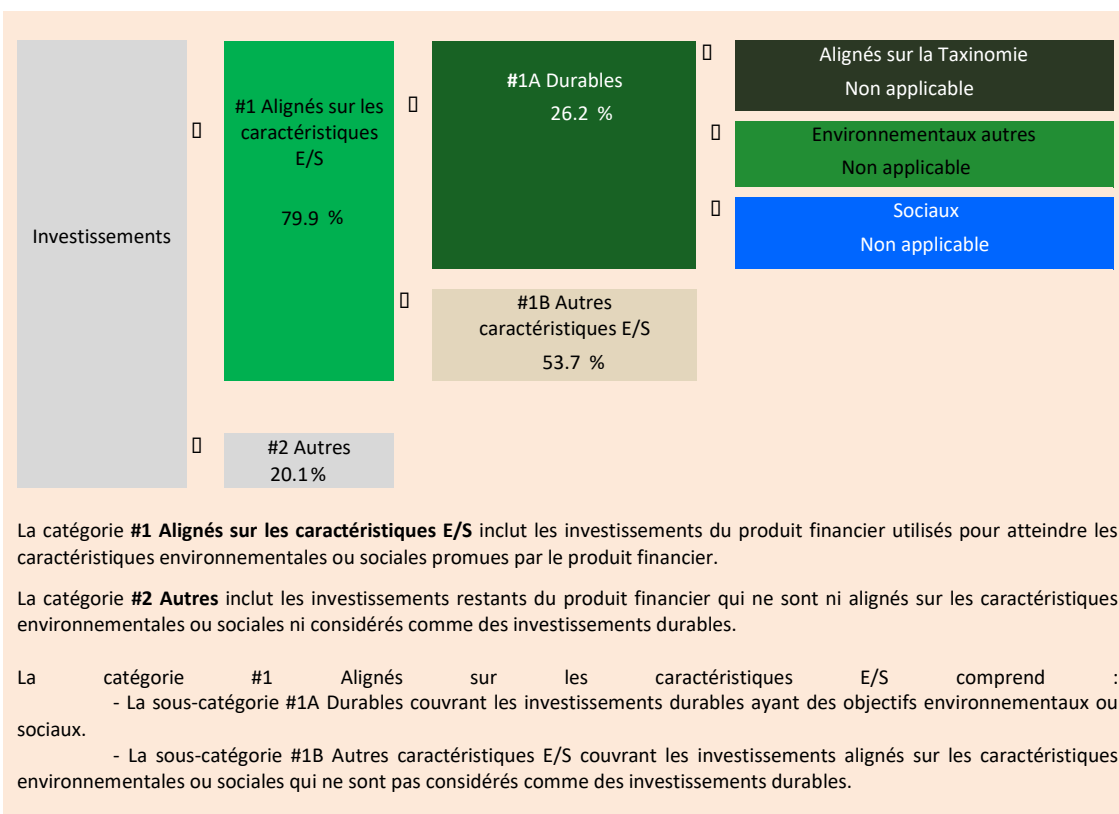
Investissements

#1 Alignés sur les caractéristiques E/S

79.9 %

#1A Durables

26.2 %

Alignés sur la Taxinomie

Non applicable

Environnementaux autres

Non applicable

Sociaux

Non applicable

#1B Autres caractéristiques E/S

53.7 %

#2 Autres

20.1%

La catégorie **#1 Alignés sur les caractéristiques E/S** inclut les investissements du produit financier utilisés pour atteindre les caractéristiques environnementales ou sociales promues par le produit financier.

La catégorie **#2 Autres** inclut les investissements restants du produit financier qui ne sont ni alignés sur les caractéristiques environnementales ou sociales ni considérés comme des investissements durables.

La catégorie #1 Alignés sur les caractéristiques E/S comprend :
- La sous-catégorie #1A Durables couvrant les investissements durables ayant des objectifs environnementaux ou sociaux.
- La sous-catégorie #1B Autres caractéristiques E/S couvrant les investissements alignés sur les caractéristiques environnementales ou sociales qui ne sont pas considérés comme des investissements durables.